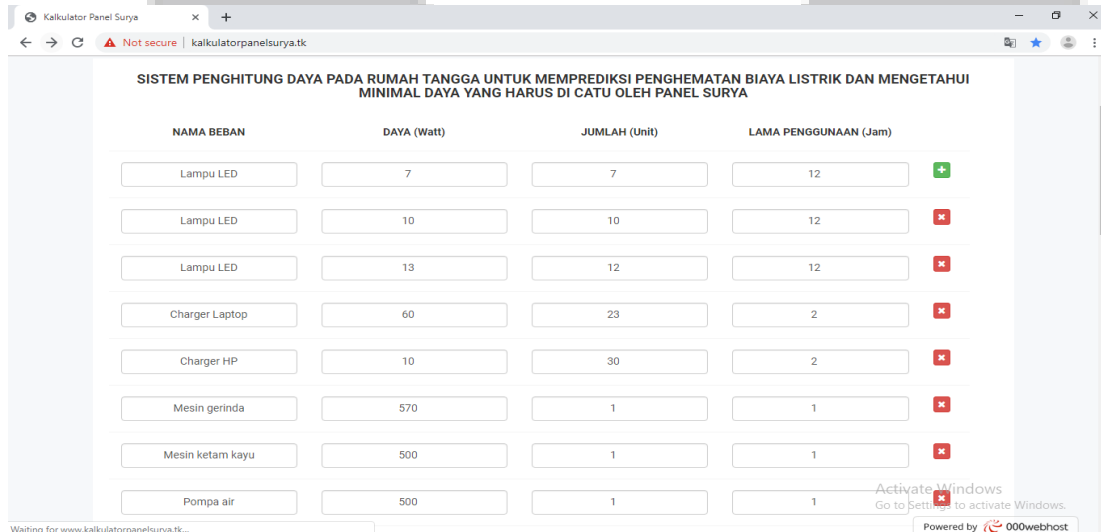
Kalkulator Panel Surya × +

Not secure | kalkulatorpanelsurya.tk

SISTEM PENGHITUNG DAYA PADA RUMAH TANGGA UNTUK MEMPREDIKSI PENGHEMATAN BIAYA LISTRIK DAN MENGETAHUI MINIMAL DAYA YANG HARUS DI CATU OLEH PANEL SURYA

| NAMA BEBAN | DAYA (Watt) | JUMLAH (Unit) | LAMA PENGGUNAAN (Jam) |
|---|---|---|---|
| Lampu LED | 7 | 7 | 12 |
| Lampu LED | 10 | 10 | 12 |
| Lampu LED | 13 | 12 | 12 |
| Charger Laptop | 60 | 23 | 2 |
| Charger HP | 10 | 30 | 2 |
| Mesin gerinda | 570 | 1 | 1 |
| Mesin ketam kayu | 500 | 1 | 1 |
| Pompa air | 500 | 1 | 1 |

Activate Windows
Go to Settings to activate Windows.

Waiting for www.kalkulatorpanelsurya.tk...

Powered by 000webhost